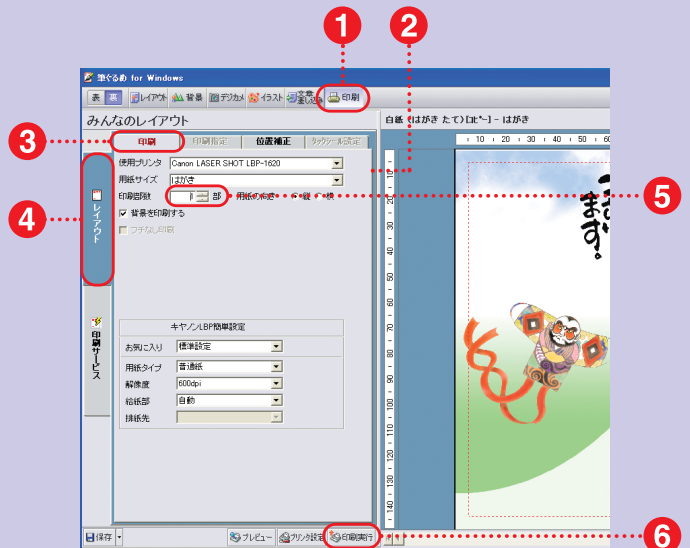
1
2
筆ぐるめ for Windows
表 裏 レイアウト 背景 デジカメ イラスト 文章差し込み 印刷
みんなのレイアウト
白紙 はがき たて) [ロゼ~] - はがき
3
印刷 印刷指定 位置補正 タックシール設定
使用プリンタ Canon LASER SHOT LBP-1620
用紙サイズ はがき
印刷部数 1 部 用紙の方向 縦 横
5
4
レイアウト
背景を印刷する
フチなし印刷
印刷サービス
キヤノンLBP簡単設定
お気に入り 標準設定
用紙タイプ 普通紙
解像度 600dpi
給紙部 自動
排紙先
ます。
10 20 30 40 50 60
保存 プレビュー プリンタ設定 印刷実行
6